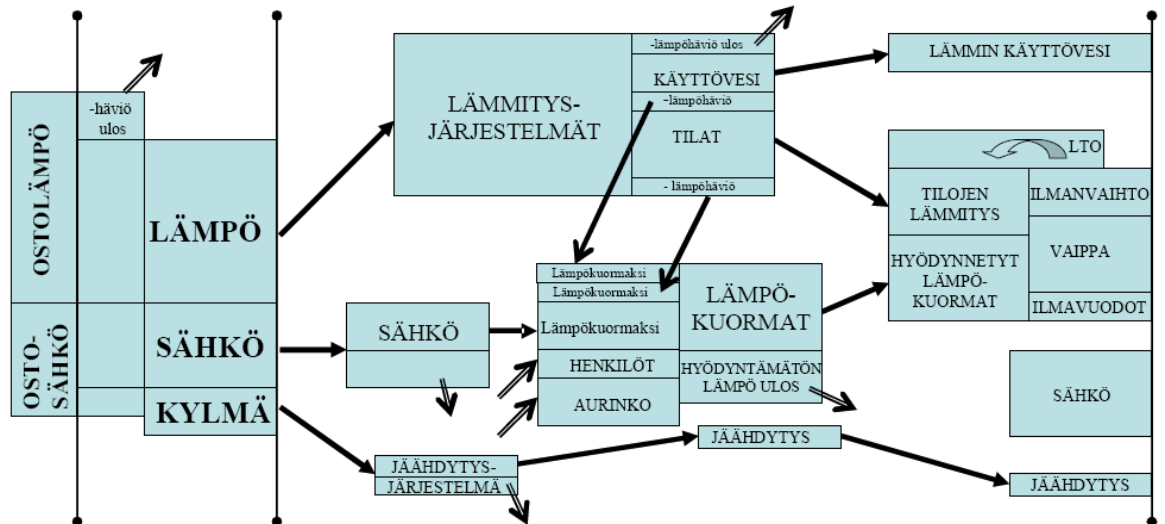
OSTOLÄMPÖ

-häviö ulos

LÄMPÖ

OSTO-SÄHKÖ

SÄHKÖ

KYLMÄ

LÄMMITYS-JÄRJESTELMÄT

-lämpöhäviö ulos

KÄYTTÖVESI

-lämpöhäviö

TILAT

- lämpöhäviö

LÄMMIN KÄYTTÖVESI

LTO

TILOJEN LÄMMITYS

ILMANVAIHTO

HYÖDYNNETYT LÄMPÖ-KUORMAT

VAIPPA

ILMAVUODOT

SÄHKÖ

Lämpökuormaksi

Lämpökuormaksi

Lämpökuormaksi

HENKILÖT

AURINKO

LÄMPÖ-KUORMAT

HYÖDYNTÄMÄTÖN LÄMPÖ ULOS

SÄHKÖ

JÄÄHDYTYS

JÄÄHDYTYS-JÄRJESTELMÄ

JÄÄHDYTYS